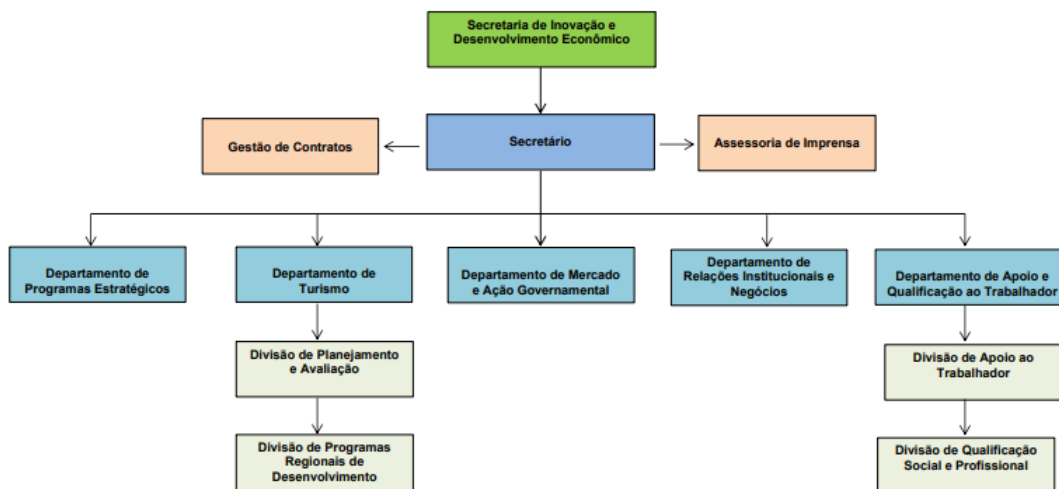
Secretaria de Inovação e Desenvolvimento Econômico

Gestão de Contratos

Secretário

Assessoria de Imprensa

Departamento de Programas Estratégicos

Departamento de Turismo

Divisão de Planejamento e Avaliação

Divisão de Programas Regionais de Desenvolvimento

Departamento de Mercado e Ação Governamental

Departamento de Relações Institucionais e Negócios

Departamento de Apoio e Qualificação ao Trabalhador

Divisão de Apoio ao Trabalhador

Divisão de Qualificação Social e Profissional